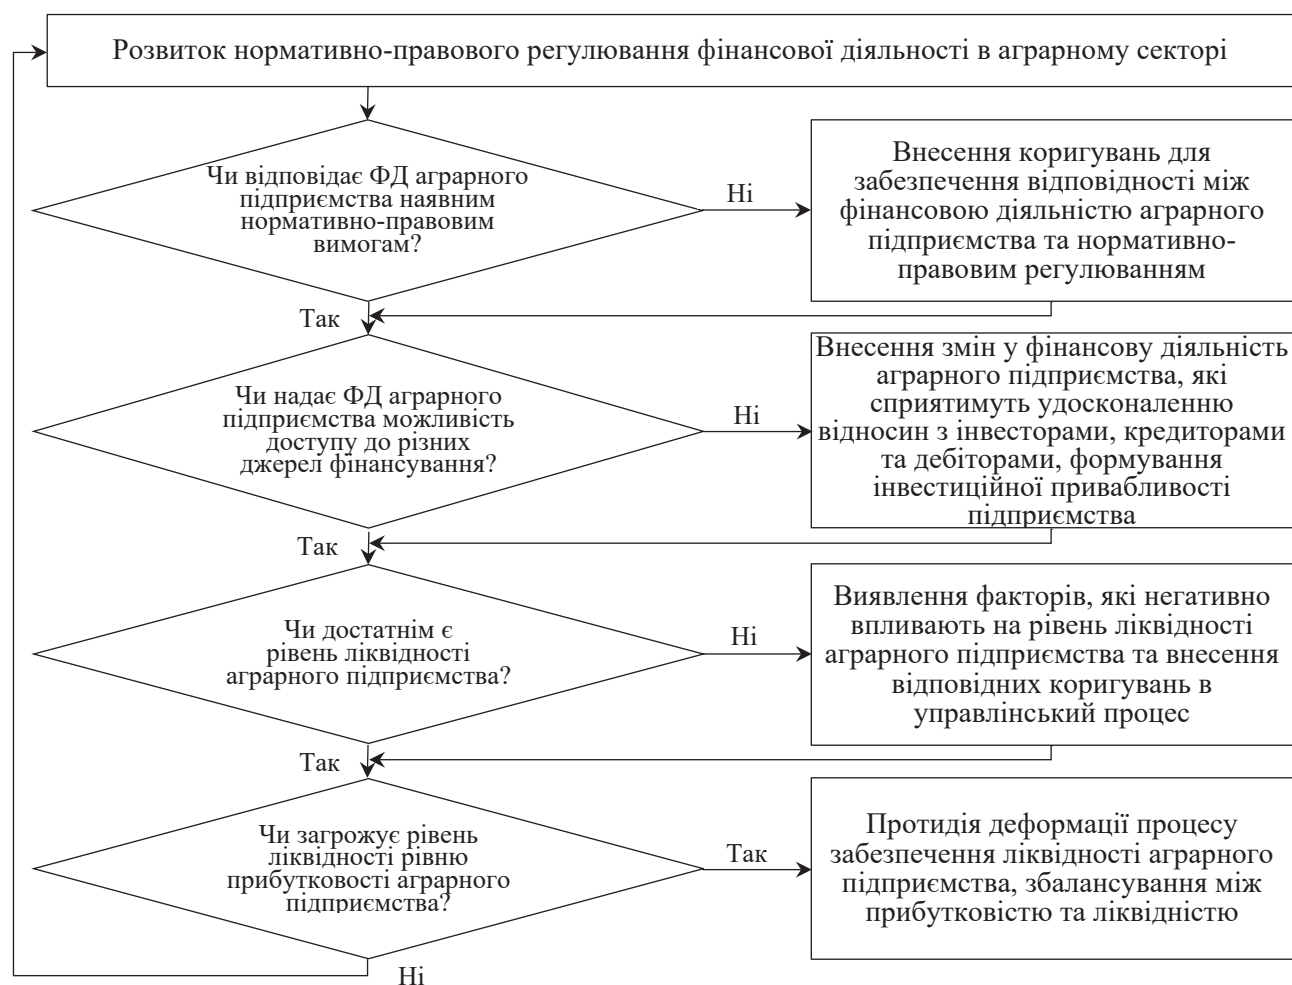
Розвиток нормативно-правового регулювання фінансової діяльності в аграрному секторі

Чи відповідає ФД аграрного підприємства наявним нормативно-правовим вимогам?

Ні

Внесення коригувань для забезпечення відповідності між фінансовою діяльністю аграрного підприємства та нормативно-правовим регулюванням

Так

Чи надає ФД аграрного підприємства можливість доступу до різних джерел фінансування?

Ні

Внесення змін у фінансову діяльність аграрного підприємства, які сприятимуть удосконаленню відносин з інвесторами, кредиторами та дебіторами, формування інвестиційної привабливості підприємства

Так

Чи достатнім є рівень ліквідності аграрного підприємства?

Ні

Виявлення факторів, які негативно впливають на рівень ліквідності аграрного підприємства та внесення відповідних коригувань в управлінський процес

Так

Чи загрожує рівень ліквідності рівню прибутковості аграрного підприємства?

Так

Протидія деформації процесу забезпечення ліквідності аграрного підприємства, збалансування між прибутковістю та ліквідністю

Ні